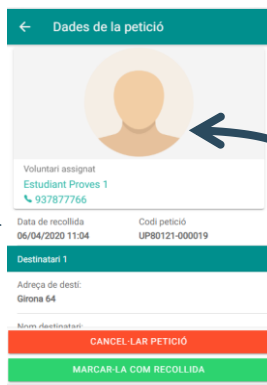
Dades de la petició

Voluntari assignat
Estudiant Proves 1
937877766

Data de recollida
06/04/2020 11:04

Codi petició
UP80121-000019

Destinatari 1

Adreça de destí:
Girona 64

Nom destinatari:

CANCEL·LAR PETICIÓ

MARCAR-LA COM RECOLLIDA